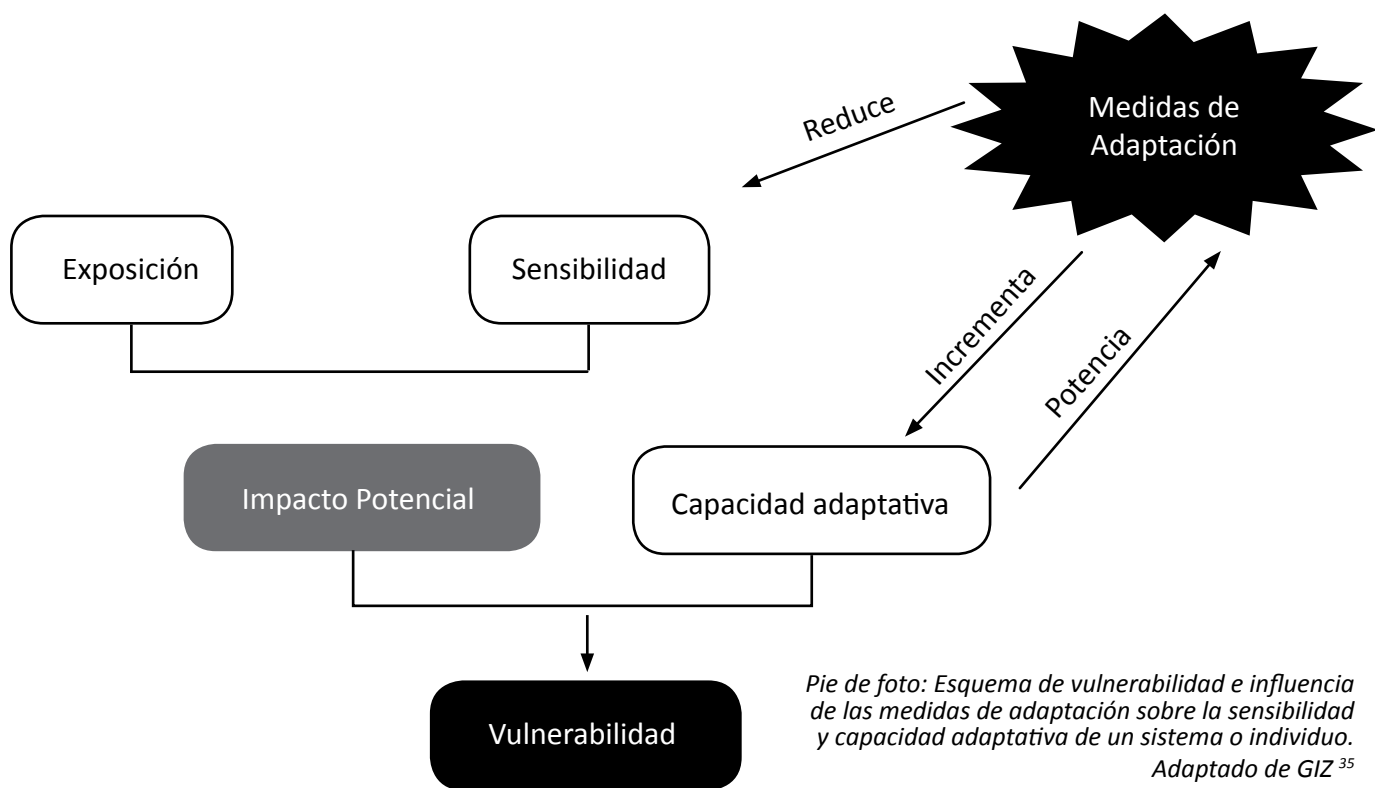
Reduce

Medidas de Adaptación

Exposición

Sensibilidad

Incrementa

Potencia

Impacto Potencial

Capacidad adaptativa

Vulnerabilidad

Pie de foto: Esquema de vulnerabilidad e influencia de las medidas de adaptación sobre la sensibilidad y capacidad adaptativa de un sistema o individuo. Adaptado de GIZ $^{35}$